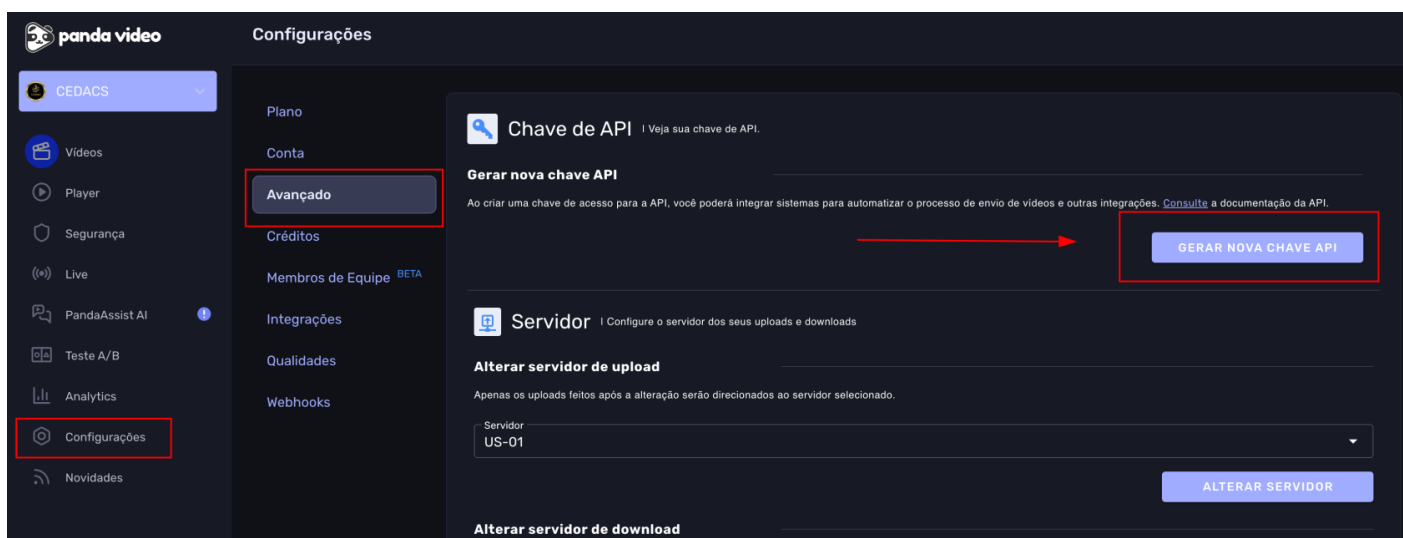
panda video

Configurações

CEDACS

Vídeos
Player
Segurança
Live
PandaAssist AI
Teste A/B
Analytics
Configurações
Novidades

Plano
Conta
Avançado
Créditos
Membros de Equipe BETA
Integrações
Qualidades
Webhooks

Chave de API | Veja sua chave de API.

Gerar nova chave API

Ao criar uma chave de acesso para a API, você poderá integrar sistemas para automatizar o processo de envio de vídeos e outras integrações. Consulte a documentação da API.

GERAR NOVA CHAVE API

Servidor | Configure o servidor dos seus uploads e downloads

Alterar servidor de upload

Apenas os uploads feitos após a alteração serão direcionados ao servidor selecionado.

Servidor
US-01

ALTERAR SERVIDOR

Alterar servidor de download